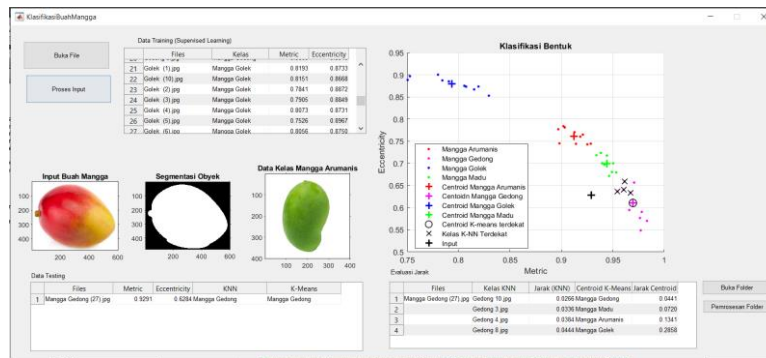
KlasifikasiBuahMangga

Buka File

Proses Input

Data Training (Supervised Learning)

| | Files | Kelas | Metric | Eccentricity |
|---|---|---|---|---|
| 21 | Golek (1).jpg | Mangga Golek | 0.8193 | 0.8733 |
| 22 | Golek (10).jpg | Mangga Golek | 0.8151 | 0.8668 |
| 23 | Golek (2).jpg | Mangga Golek | 0.7841 | 0.8872 |
| 24 | Golek (3).jpg | Mangga Golek | 0.7905 | 0.8849 |
| 25 | Golek (4).jpg | Mangga Golek | 0.8073 | 0.8731 |
| 26 | Golek (5).jpg | Mangga Golek | 0.7526 | 0.8967 |
| 27 | Golek (6).jpg | Mangga Golek | 0.8056 | 0.8750 |

Input Buah Mangga

Segmentasi Obyek

Data Kelas Mangga Arumanis

100 200 300 400 200 400 600 100 200 300 400 200 400 600 100 200 300 400 100 200 300 400

Klasifikasi Bentuk

Eccentricity

Metric

0.95 0.9 0.85 0.8 0.75 0.7 0.65 0.6 0.55 0.5 0.75 0.8 0.85 0.9 0.95 1

Mangga Arumanis
Mangga Gedong
Mangga Golek
Mangga Madu
Centroid Mangga Arumanis
Centroid Mangga Gedong
Centroid Mangga Golek
Centroid Mangga Madu
Centroid K-means terdekat
Kelas K-NN Terdekat
Input

Data Testing

| | Files | Metric | Eccentricity | KNN | K-Means |
|---|---|---|---|---|---|
| 1 | Mangga Gedong (27).jpg | 0.9291 | 0.6284 | Mangga Gedong | Mangga Gedong |

Evaluasi Jarak

| | Files | Kelas KNN | Jarak (KNN) | Centroid K-Means | Jarak Centroid |
|---|---|---|---|---|---|
| 1 | Mangga Gedong (27).jpg | Gedong 10.jpg | 0.0266 | Mangga Gedong | 0.0441 |
| 2 | | Gedong 3.jpg | 0.0336 | Mangga Madu | 0.0720 |
| 3 | | Gedong 4.jpg | 0.0364 | Mangga Arumanis | 0.1341 |
| 4 | | Gedong 8.jpg | 0.0444 | Mangga Golek | 0.2858 |

Buka Folder

Pemrosesan Folder